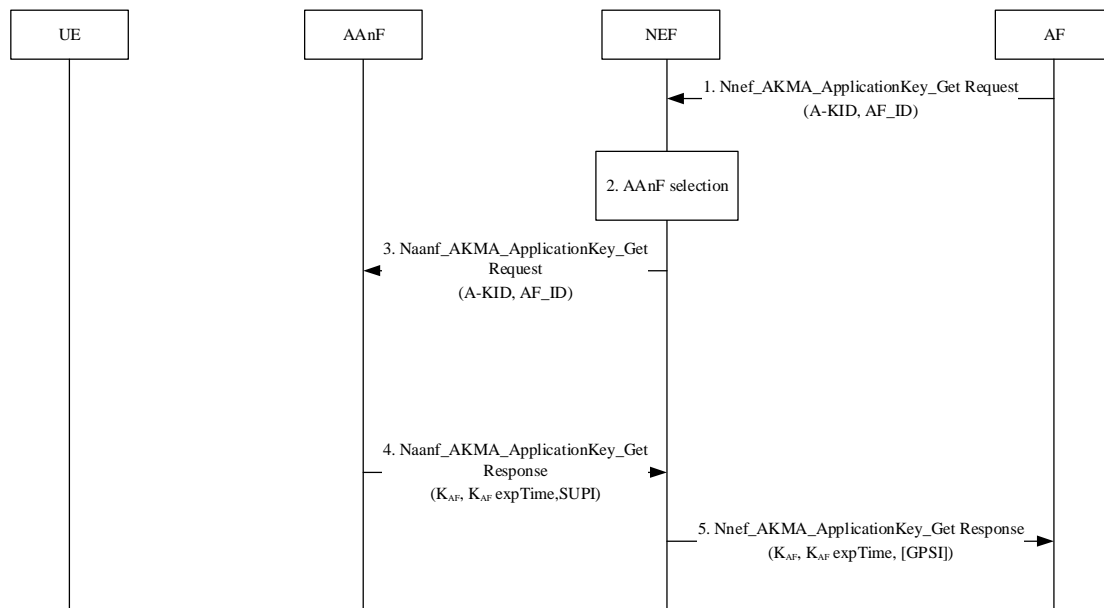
UE

AAnF

NEF

AF

1. Nnef_AKMA_ApplicationKey_Get Request (A-KID, AF_ID)

2. AAnF selection

3. Naanf_AKMA_ApplicationKey_Get Request (A-KID, AF_ID)

4. Naanf_AKMA_ApplicationKey_Get Response ($K_{AF}$, $K_{AF}$ expTime,SUPI)

5. Nnef_AKMA_ApplicationKey_Get Response ($K_{AF}$, $K_{AF}$ expTime, [GPSI])